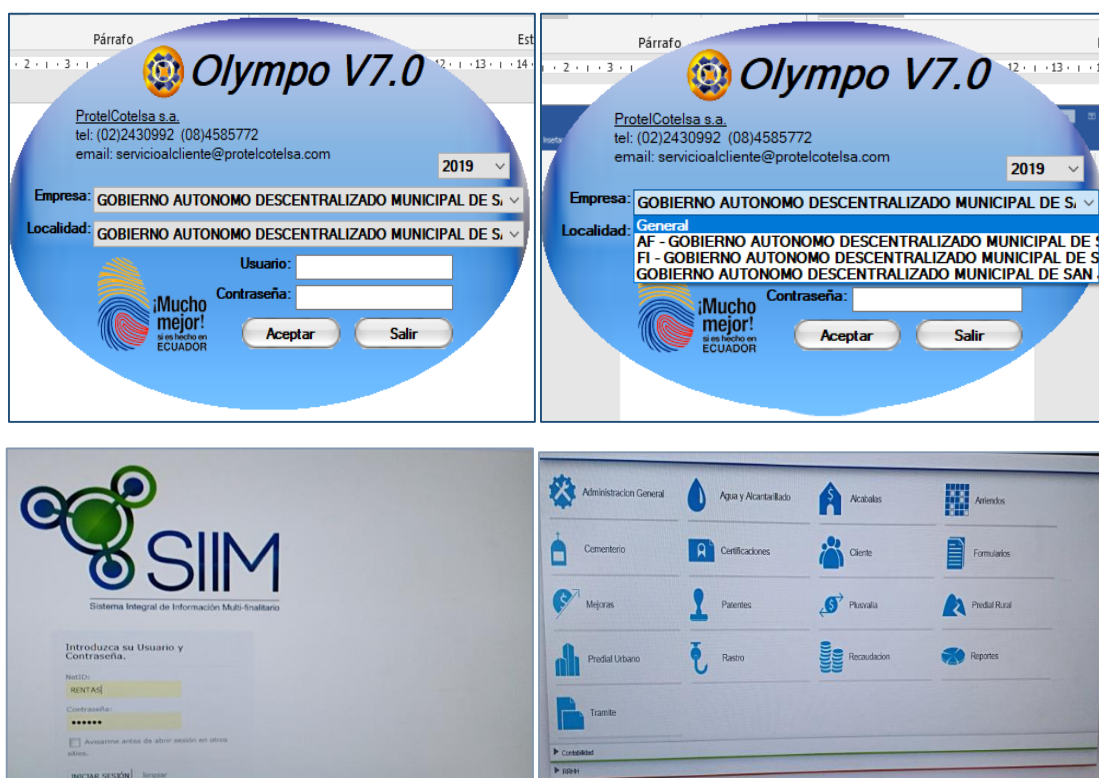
Párrafo

Est

Olympo V7.0

ProtelCotelsa s.a.
tel: (02)2430992 (08)4585772
email: servicioalcliente@protelcotelsa.com

2019

Empresa: GOBIERNO AUTONOMO DESCENTRALIZADO MUNICIPAL DE S.

Localidad: GOBIERNO AUTONOMO DESCENTRALIZADO MUNICIPAL DE S.

Usuario:

Contraseña:

¡Mucho mejor! si es hecho en ECUADOR

Aceptar

Salir

Párrafo

Olympo V7.0

ProtelCotelsa s.a.
tel: (02)2430992 (08)4585772
email: servicioalcliente@protelcotelsa.com

2019

Empresa: GOBIERNO AUTONOMO DESCENTRALIZADO MUNICIPAL DE S.

Localidad:

General
AF - GOBIERNO AUTONOMO DESCENTRALIZADO MUNICIPAL DE S
FI - GOBIERNO AUTONOMO DESCENTRALIZADO MUNICIPAL DE S
GOBIERNO AUTONOMO DESCENTRALIZADO MUNICIPAL DE SAN

Contraseña:

¡Mucho mejor! si es hecho en ECUADOR

Aceptar

Salir

SIIM
Sistema Integral de Información Multi-finalitario

Introduzca su Usuario y Contraseña.

NetID:
RENTAS

Contraseña:
••••••

Avisarme antes de abrir sesión en otros sitios.

INICIAR SESIÓN | Limpiar

Administracion General
Agua y Alcantarillado
Alcabalas
Arriendos
Cementerio
Certificaciones
Cliente
Formularios
Mejoras
Patentes
Plusvalia
Predial Rural
Predial Urbano
Rastro
Recaudacion
Reportes
Tramite

Contabilidad
RRHH